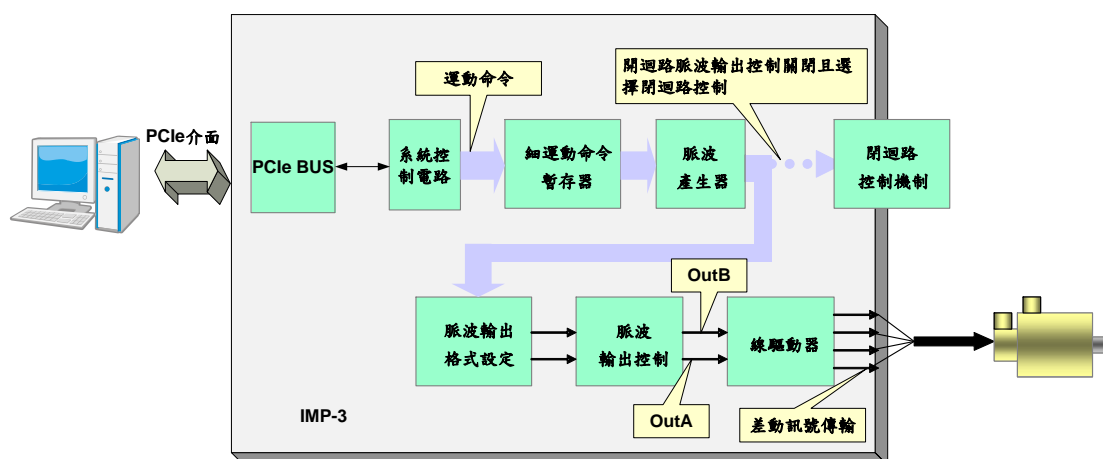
PCIe介面

PCIe BUS

運動命令

系統控制電路

細運動命令暫存器

脈波產生器

閉迴路脈波輸出控制關閉且選擇閉迴路控制

閉迴路控制機制

OutB

脈波輸出格式設定

脈波輸出控制

線驅動器

OutA

差動訊號傳輸

IMP-3